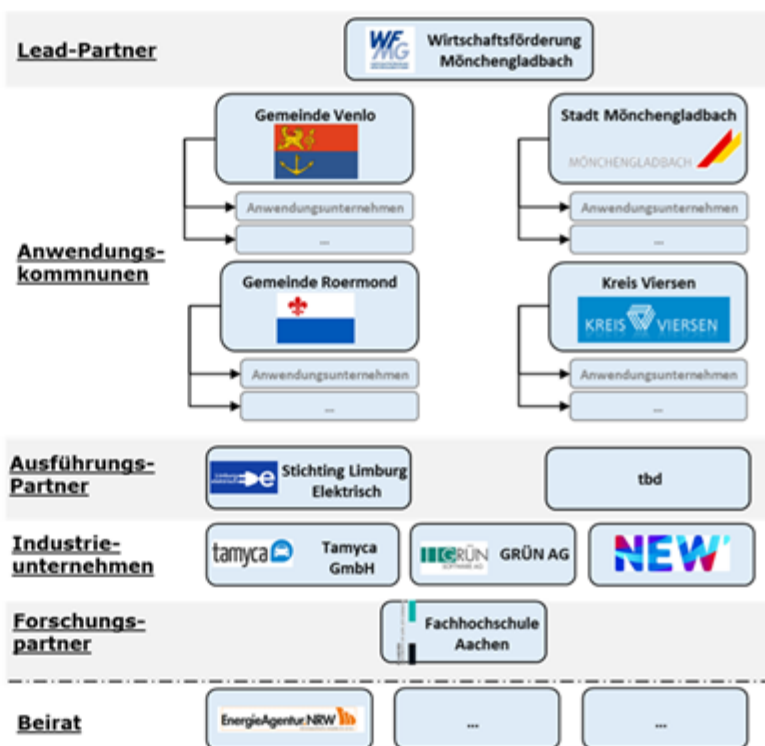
Lead-Partner

WFMG Wirtschaftsförderung Mönchengladbach

Anwendungskommnunen

Gemeinde Venlo

Anwendungsunternehmen

...

Stadt Mönchengladbach

MÖNCHENGLADBACH

Anwendungsunternehmen

...

Gemeinde Roermond

Anwendungsunternehmen

...

Kreis Viersen

KREIS VIERSEN

Anwendungsunternehmen

...

Ausführungs-Partner

Stichting Limburg Elektrisch

tbd

Industrieunternehmen

tamyca Tamyca GmbH

GRÜN GRÜN AG

NEW

Forschungspartner

Fachhochschule Aachen

Beirat

EnergieAgentur.NRW

...

...